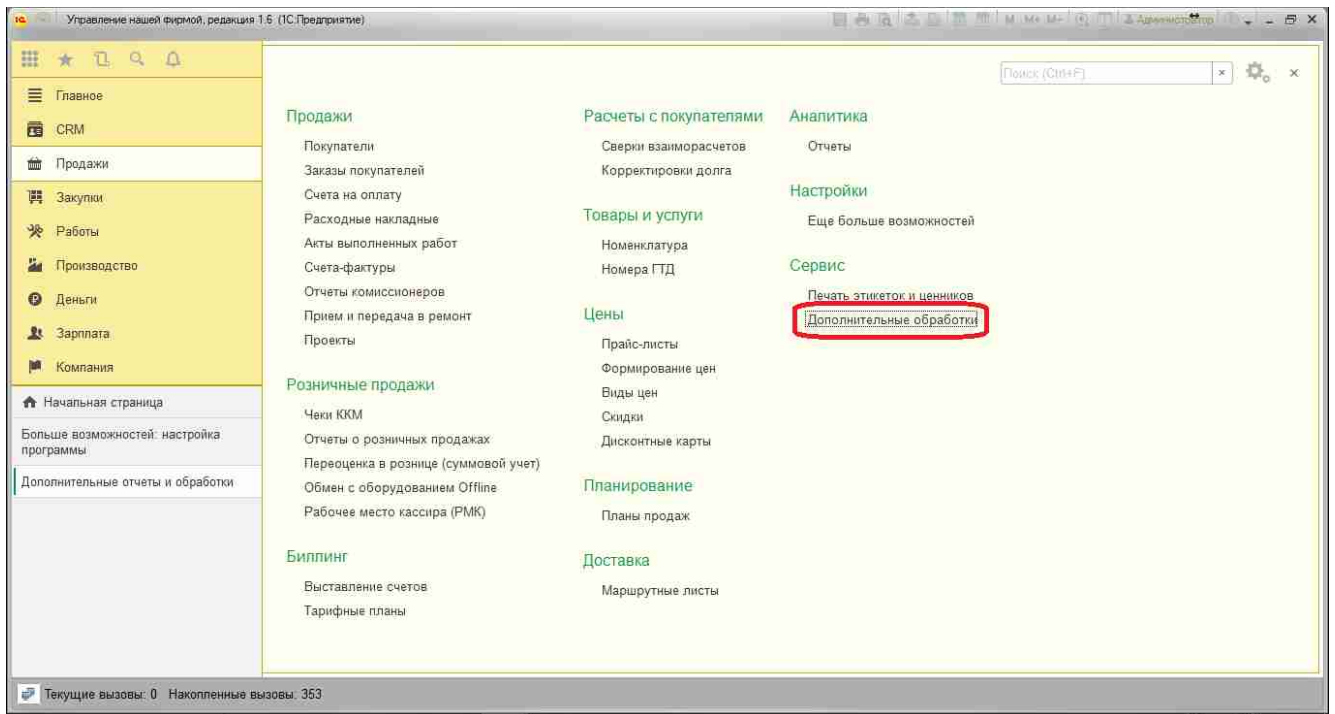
1С Управление нашей фирмой, редакция 1.6 (1С:Предприятие)

M M+ M- Администратор

Поиск (Ctrl+F)

Главное
CRM
Продажи
Закупки
Работы
Производство
Деньги
Зарплата
Компания

Начальная страница
Больше возможностей: настройка программы
Дополнительные отчеты и обработки

Продажи
Покупатели
Заказы покупателей
Счета на оплату
Расходные накладные
Акты выполненных работ
Счета-фактуры
Отчеты комиссионеров
Прием и передача в ремонт
Проекты

Розничные продажи
Чеки ККМ
Отчеты о розничных продажах
Переоценка в рознице (суммовой учет)
Обмен с оборудованием Offline
Рабочее место кассира (РМК)

Биллинг
Выставление счетов
Тарифные планы

Расчеты с покупателями
Сверки взаиморасчетов
Корректировки долга

Товары и услуги
Номенклатура
Номера ГТД

Цены
Прайс-листы
Формирование цен
Виды цен
Скидки
Дисконтные карты

Планирование
Планы продаж

Доставка
Маршрутные листы

Аналитика
Отчеты

Настройки
Еще больше возможностей

Сервис
Печать этикеток и ценников
Дополнительные обработки

Текущие вызовы: 0 Накопленные вызовы: 353